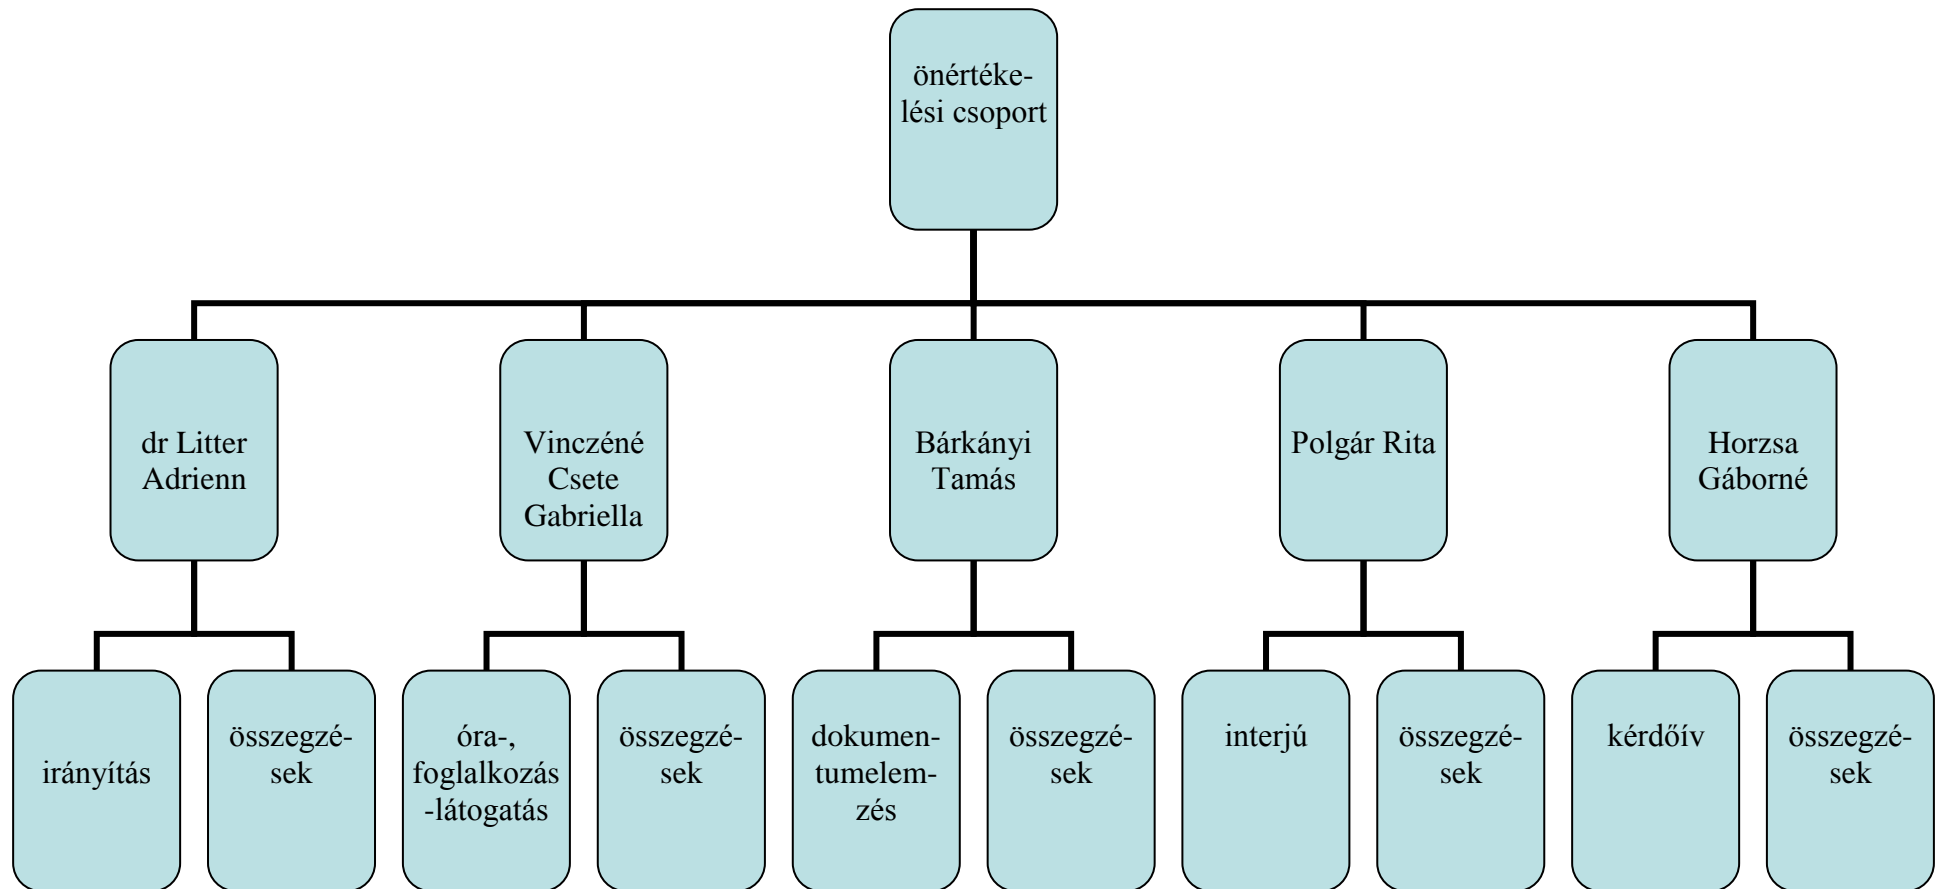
önértékelési csoport

dr Litter Adrienn

Vinczéné Csete Gabriella

Bárkányi Tamás

Polgár Rita

Horzsa Gáborné

irányítás

összegzések

óra-, foglalkozás-látogatás

összegzések

dokumentumelemzés

összegzések

interjú

összegzések

kérdőív

összegzések